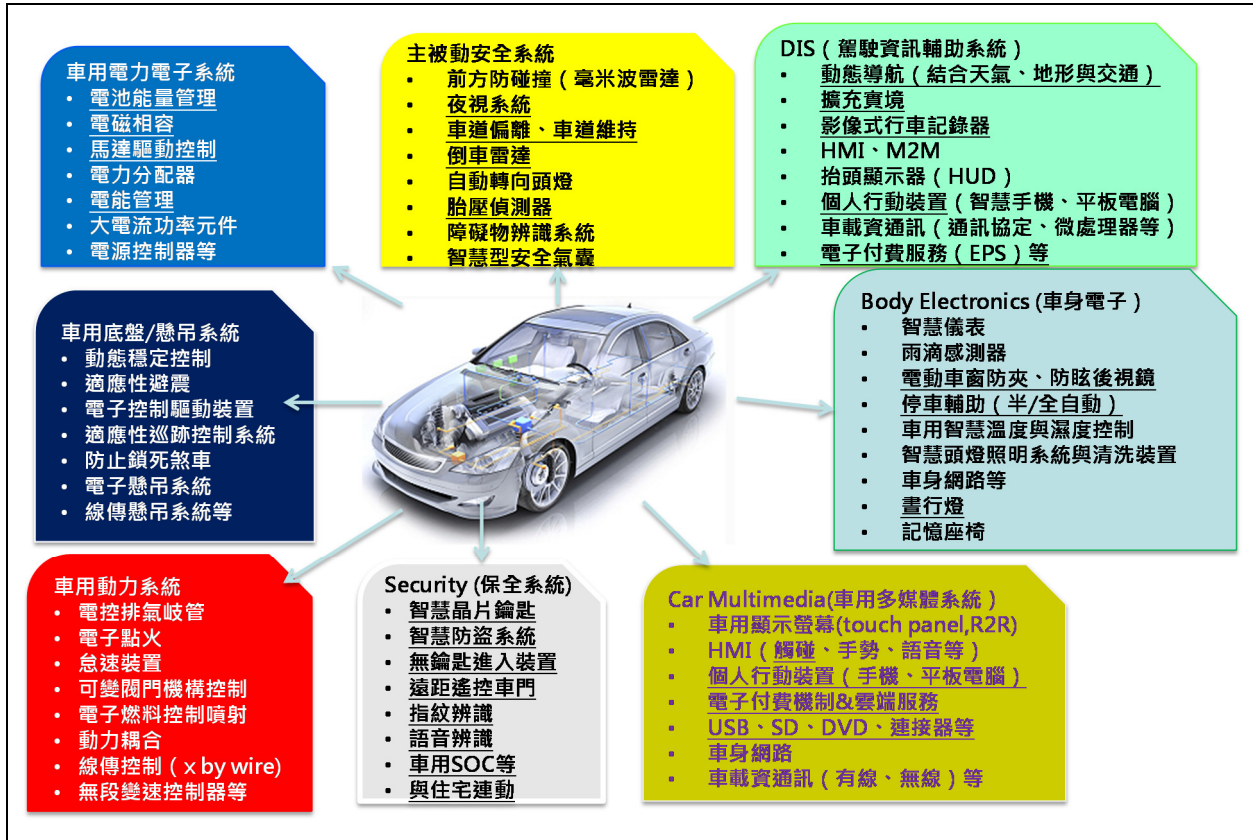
車用電力電子系統
• 電池能量管理
• 電磁相容
• 馬達驅動控制
• 電力分配器
• 電能管理
• 大電流功率元件
• 電源控制器等

主被動安全系統
• 前方防碰撞（毫米波雷達）
• 夜視系統
• 車道偏離、車道維持
• 倒車雷達
• 自動轉向頭燈
• 胎壓偵測器
• 障礙物辨識系統
• 智慧型安全氣囊

DIS（駕駛資訊輔助系統）
• 動態導航（結合天氣、地形與交通）
• 擴充實境
• 影像式行車記錄器
• HMI、M2M
• 抬頭顯示器（HUD）
• 個人行動裝置（智慧手機、平板電腦）
• 車載資通訊（通訊協定、微處理器等）
• 電子付費服務（EPS）等

車用底盤/懸吊系統
• 動態穩定控制
• 適應性避震
• 電子控制驅動裝置
• 適應性巡跡控制系統
• 防止鎖死煞車
• 電子懸吊系統
• 線傳懸吊系統等

Body Electronics (車身電子）
• 智慧儀表
• 雨滴感測器
• 電動車窗防夾、防眩後視鏡
• 停車輔助（半/全自動）
• 車用智慧溫度與濕度控制
• 智慧頭燈照明系統與清洗裝置
• 車身網路等
• 晝行燈
• 記憶座椅

車用動力系統
• 電控排氣岐管
• 電子點火
• 怠速裝置
• 可變閥門機構控制
• 電子燃料控制噴射
• 動力耦合
• 線傳控制（x by wire)
• 無段變速控制器等

Security (保全系統)
• 智慧晶片鑰匙
• 智慧防盜系統
• 無鑰匙進入裝置
• 遠距遙控車門
• 指紋辨識
• 語音辨識
• 車用SOC等
• 與住宅連動

Car Multimedia(車用多媒體系統）
▪ 車用顯示螢幕(touch panel,R2R)
▪ HMI（觸碰、手勢、語音等）
▪ 個人行動裝置（手機、平板電腦）
▪ 電子付費機制&雲端服務
▪ USB、SD、DVD、連接器等
▪ 車身網路
▪ 車載資通訊（有線、無線）等